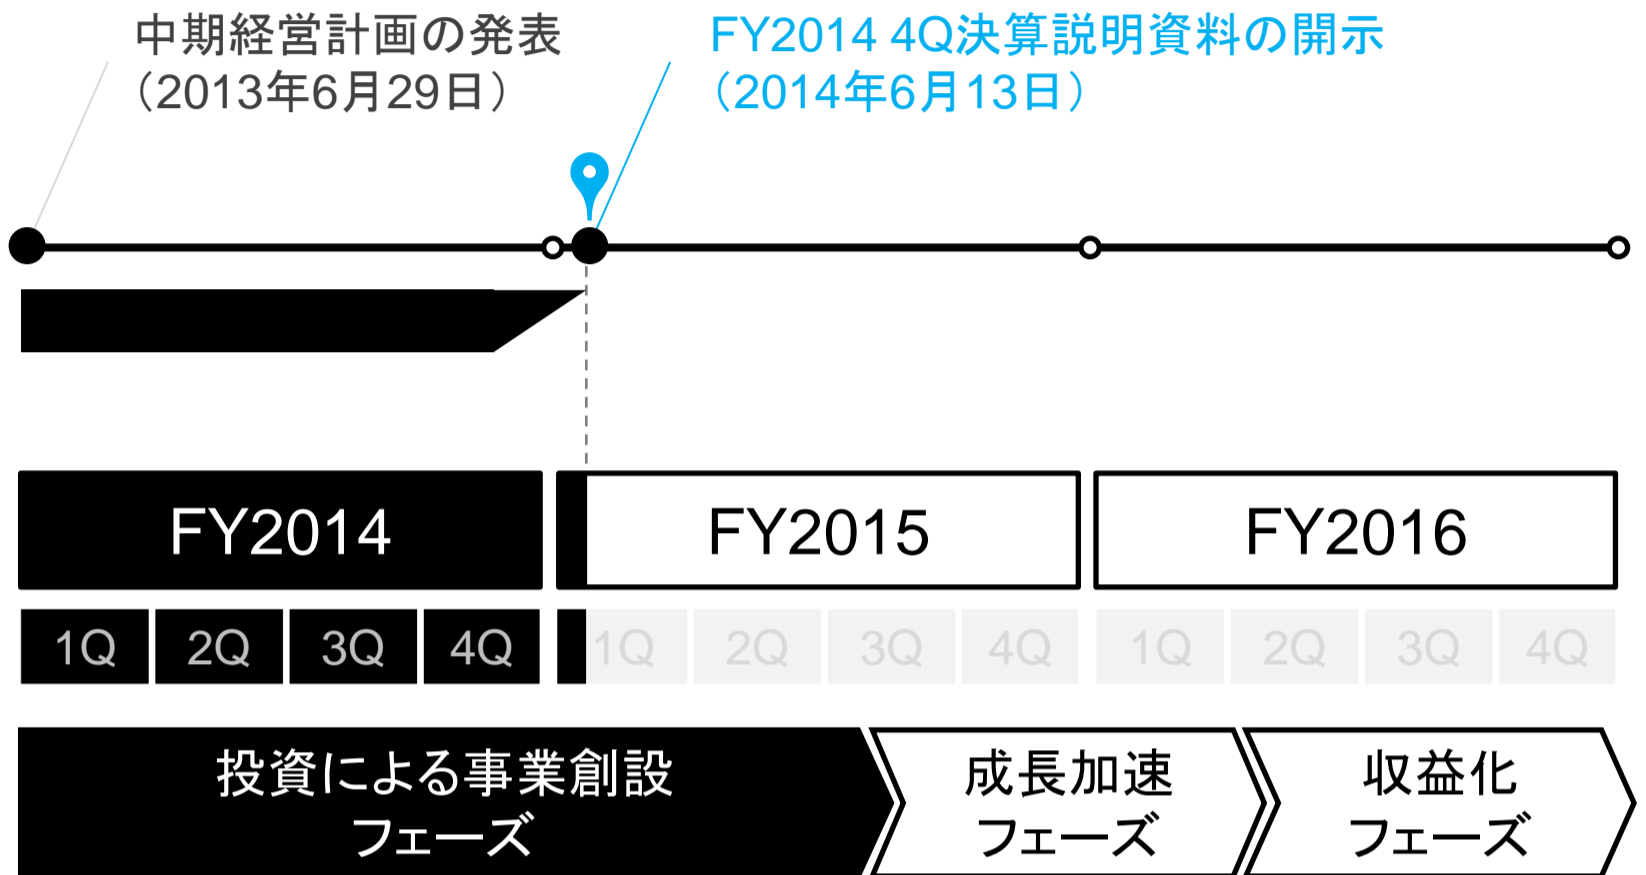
中期経営計画の発表
（2013年6月29日）

FY2014 4Q決算説明資料の開示
（2014年6月13日）

FY2014

FY2015

FY2016

1Q 2Q 3Q 4Q

1Q 2Q 3Q 4Q

1Q 2Q 3Q 4Q

投資による事業創設フェーズ

成長加速フェーズ

収益化フェーズ